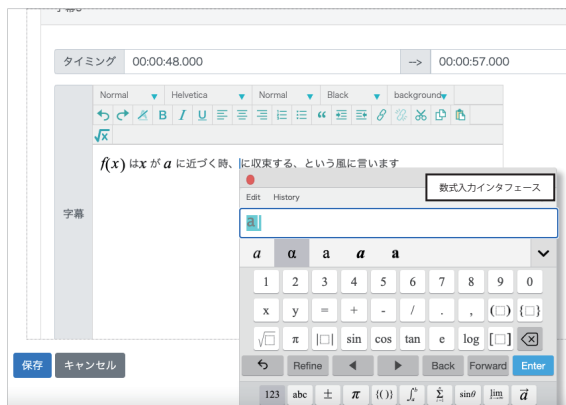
タイミング 00:00:48.000 --> 00:00:57.000

Normal Helvetica Normal Black background

字幕

$f(x)$ は $x$ が $a$ に近づく時、に収束する、という風に言います

数式入力インタフェース

Edit History

a

a α a a a

1 2 3 4 5 6 7 8 9 0

x y = + - / . , (□) {□}

√□ π |□| sin cos tan e log [□] ⌫

↶ Refine ◀ ▶ Back Forward Enter

123 abc ± π {()} $\int$ $\Sigma$ sinθ lim $\vec{a}$

保存 キャンセル